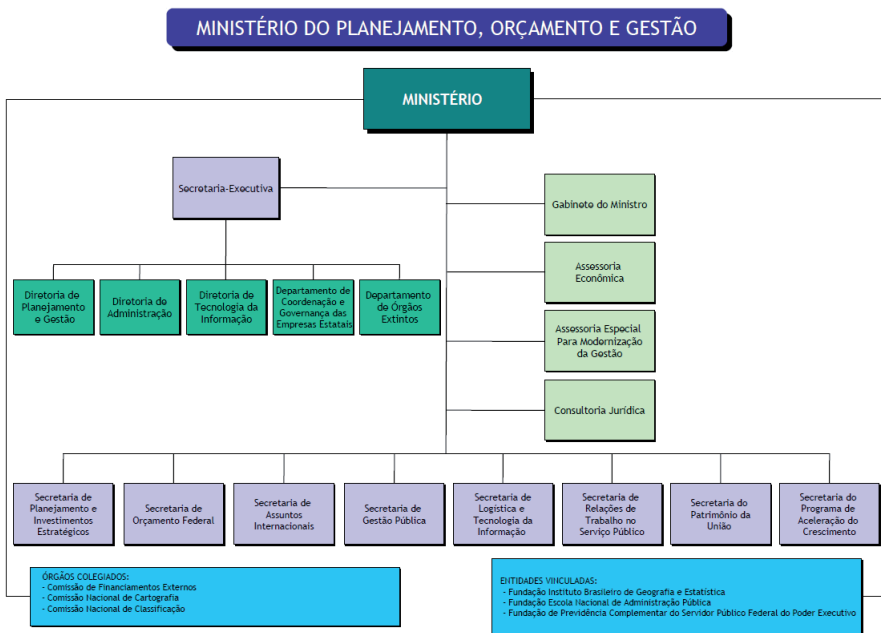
MINISTÉRIO DO PLANEJAMENTO, ORÇAMENTO E GESTÃO

MINISTÉRIO

Secretaria-Executiva

Gabinete do Ministro

Assessoria Econômica

Assessoria Especial Para Modernização da Gestão

Consultoria Jurídica

Diretoria de Planejamento e Gestão

Diretoria de Administração

Diretoria de Tecnologia da Informação

Departamento de Coordenação e Governança das Empresas Estatais

Departamento de Órgãos Extintos

Secretaria de Planejamento e Investimentos Estratégicos

Secretaria de Orçamento Federal

Secretaria de Assuntos Internacionais

Secretaria de Gestão Pública

Secretaria de Logística e Tecnologia da Informação

Secretaria de Relações de Trabalho no Serviço Público

Secretaria do Patrimônio da União

Secretaria do Programa de Aceleração do Crescimento

ÓRGÃOS COLEGIADOS:
- Comissão de Financiamentos Externos
- Comissão Nacional de Cartografia
- Comissão Nacional de Classificação

ENTIDADES VINCULADAS:
- Fundação Instituto Brasileiro de Geografia e Estatística
- Fundação Escola Nacional de Administração Pública
- Fundação de Previdência Complementar do Servidor Público Federal do Poder Executivo